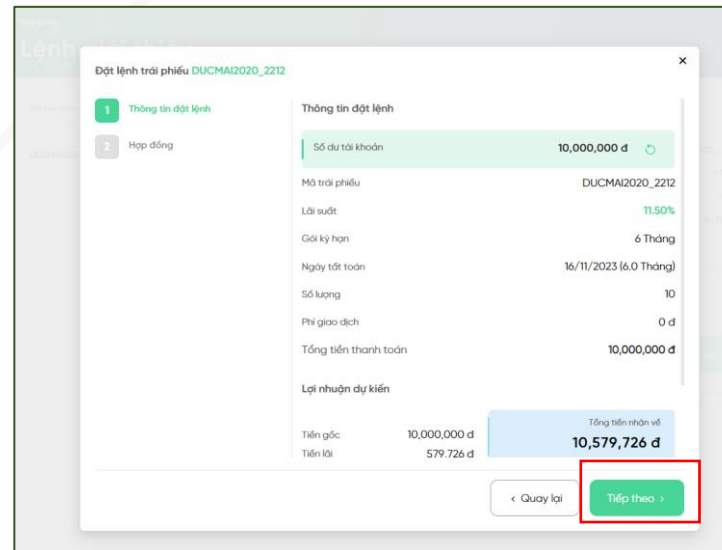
Đặt lệnh trái phiếu DUCMAI2020_2212

×

1 Thông tin đặt lệnh

2 Hợp đồng

Thông tin đặt lệnh

| Số dư tài khoản | 10,000,000 đ |
|---|---|
| Mã trái phiếu | DUCMAI2020_2212 |
| Lãi suất | 11.50% |
| Gói kỳ hạn | 6 Tháng |
| Ngày tất toán | 16/11/2023 (6.0 Tháng) |
| Số lượng | 10 |
| Phí giao dịch | 0 đ |
| Tổng tiền thanh toán | 10,000,000 đ |

Lợi nhuận dự kiến

| Tiền gốc | 10,000,000 đ |
|---|---|
| Tiền lãi | 579.726 đ |

Tổng tiền nhận về
10,579,726 đ

‹ Quay lại

Tiếp theo ›